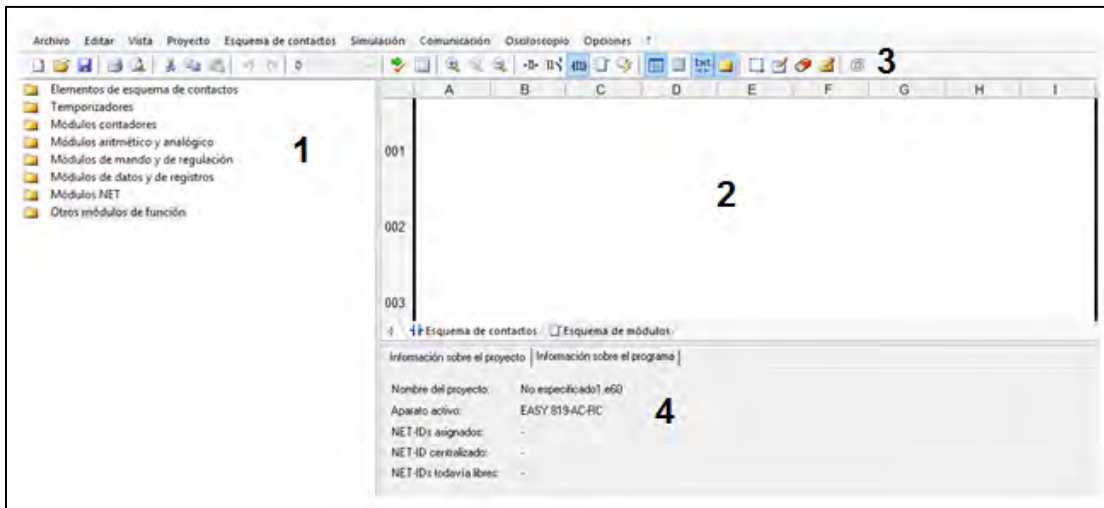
Archivo Editar Vista Proyecto Esquema de contactos Simulación Comunicación Osciloscopio Opciones ?

3

Elementos de esquema de contactos
Temporizadores
Módulos contadores
Módulos aritmético y analógico
Módulos de mando y de regulación
Módulos de datos y de registros
Módulos NET
Otros módulos de función

1

| A | B | C | D | E | F | G | H | I |
|---|---|---|---|---|---|---|---|---|

001

002

003

2

Esquema de contactos Esquema de módulos

Información sobre el proyecto | Información sobre el programa

Nombre del proyecto: No especificado1.e60
Aparato activo: EASY 819-AC-RC
NET-IDs asignados: -
NET-ID centralizado: -
NET-IDs todavía libres: -

4